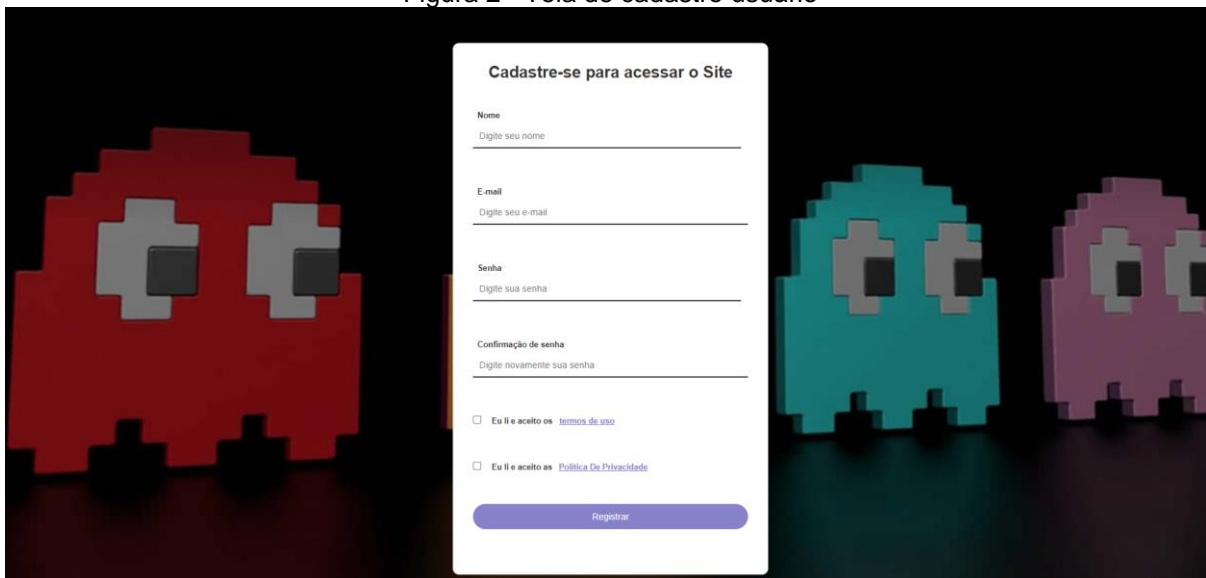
Figura 2 – Tela de cadastro usuário

Cadastre-se para acessar o Site

Nome

Digite seu nome

E-mail

Digite seu e-mail

Senha

Digite sua senha

Confirmação de senha

Digite novamente sua senha

Eu li e aceito os termos de uso

Eu li e aceito as Politica De Privacidade

Registrar